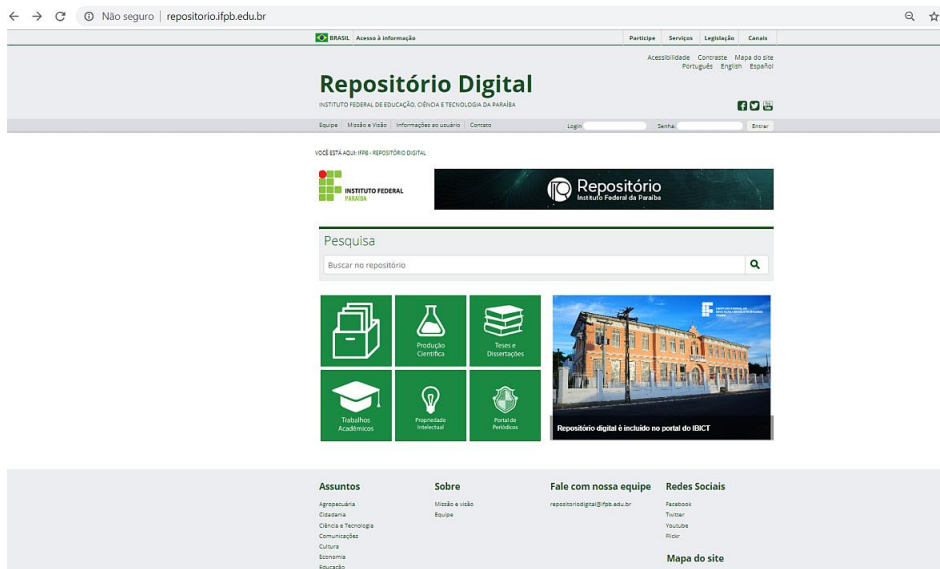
Não seguro | repositorio.ifpb.edu.br

BRASIL Acesso à informação

Participe Serviços Legislação Canais

Acessibilidade Contraste Mapa do site
Português English Español

Repositório Digital

INSTITUTO FEDERAL DE EDUCAÇÃO, CIÊNCIA E TECNOLOGIA DA PARAÍBA

Equipe | Missão e Visão | Informações ao usuário | Contato

Login Senha Entrar

VOCÊ ESTÁ AQUI: IFPB › REPOSITÓRIO DIGITAL

INSTITUTO FEDERAL
Paraíba

Repositório
Instituto Federal da Paraíba

Pesquisa

Buscar no repositório

Produção Científica

Teses e Dissertações

Trabalhos Acadêmicos

Propriedade Intelectual

Portal de Periódicos

Repositório digital é incluído no portal do IBICT

Assuntos
Agropecuária
Cidadania
Ciência e Tecnologia
Comunicações
Cultura
Economia
Educação

Sobre
Missão e visão
Equipe

Fale com nossa equipe
repositoriodigital@ifpb.edu.br

Redes Sociais
Facebook
Twitter
Youtube
Flickr

Mapa do site